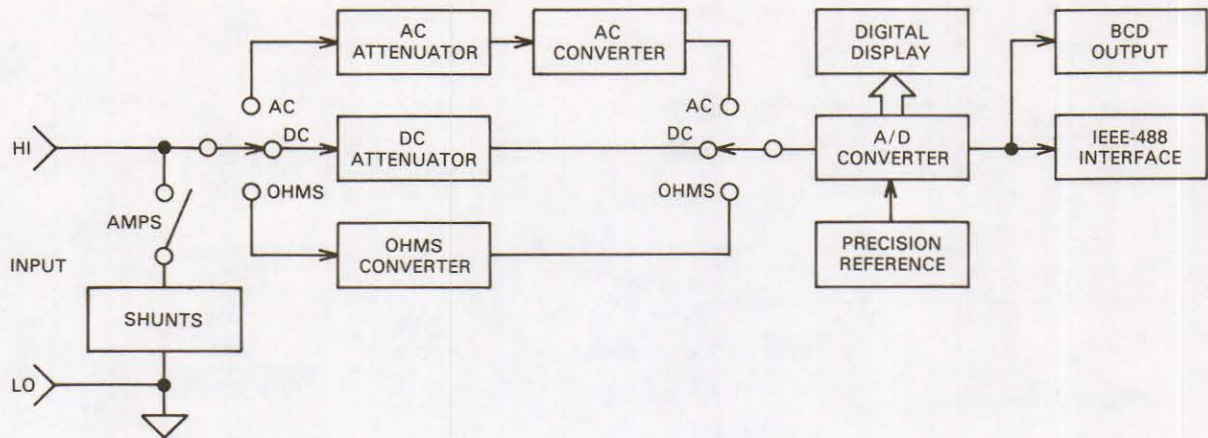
AC ATTENUATOR

AC CONVERTER

DIGITAL DISPLAY

BCD OUTPUT

AC

AC

HI

DC

DC ATTENUATOR

DC

A/D CONVERTER

IEEE-488 INTERFACE

OHMS

OHMS

AMPS

OHMS CONVERTER

PRECISION REFERENCE

INPUT

SHUNTS

LO